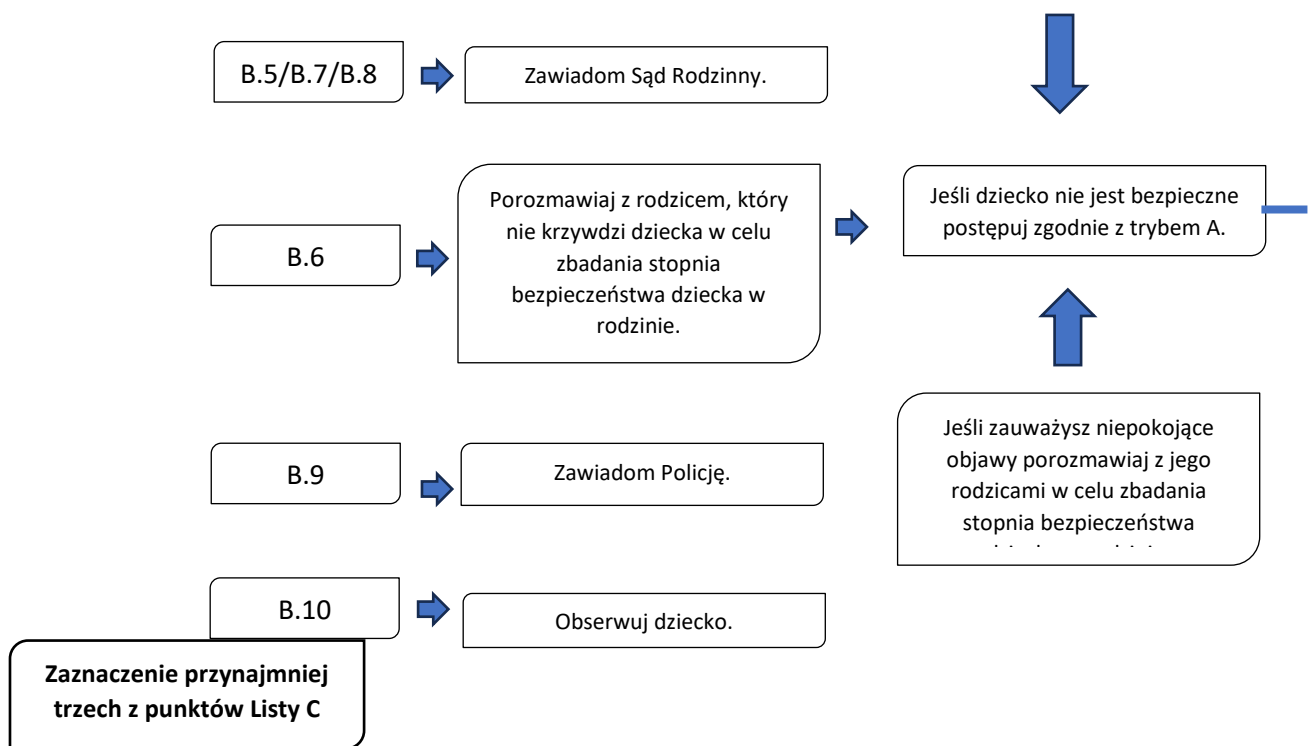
B.5/B.7/B.8

Zawiadom Sąd Rodzinny.

B.6

Porozmawiaj z rodzicem, który nie krzywdzi dziecka w celu zbadania stopnia bezpieczeństwa dziecka w rodzinie.

Jeśli dziecko nie jest bezpieczne postępuj zgodnie z trybem A.

B.9

Zawiadom Policję.

Jeśli zauważysz niepokojące objawy porozmawiaj z jego rodzicami w celu zbadania stopnia bezpieczeństwa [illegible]

B.10

Obserwuj dziecko.

Zaznaczenie przynajmniej trzech z punktów Listy C